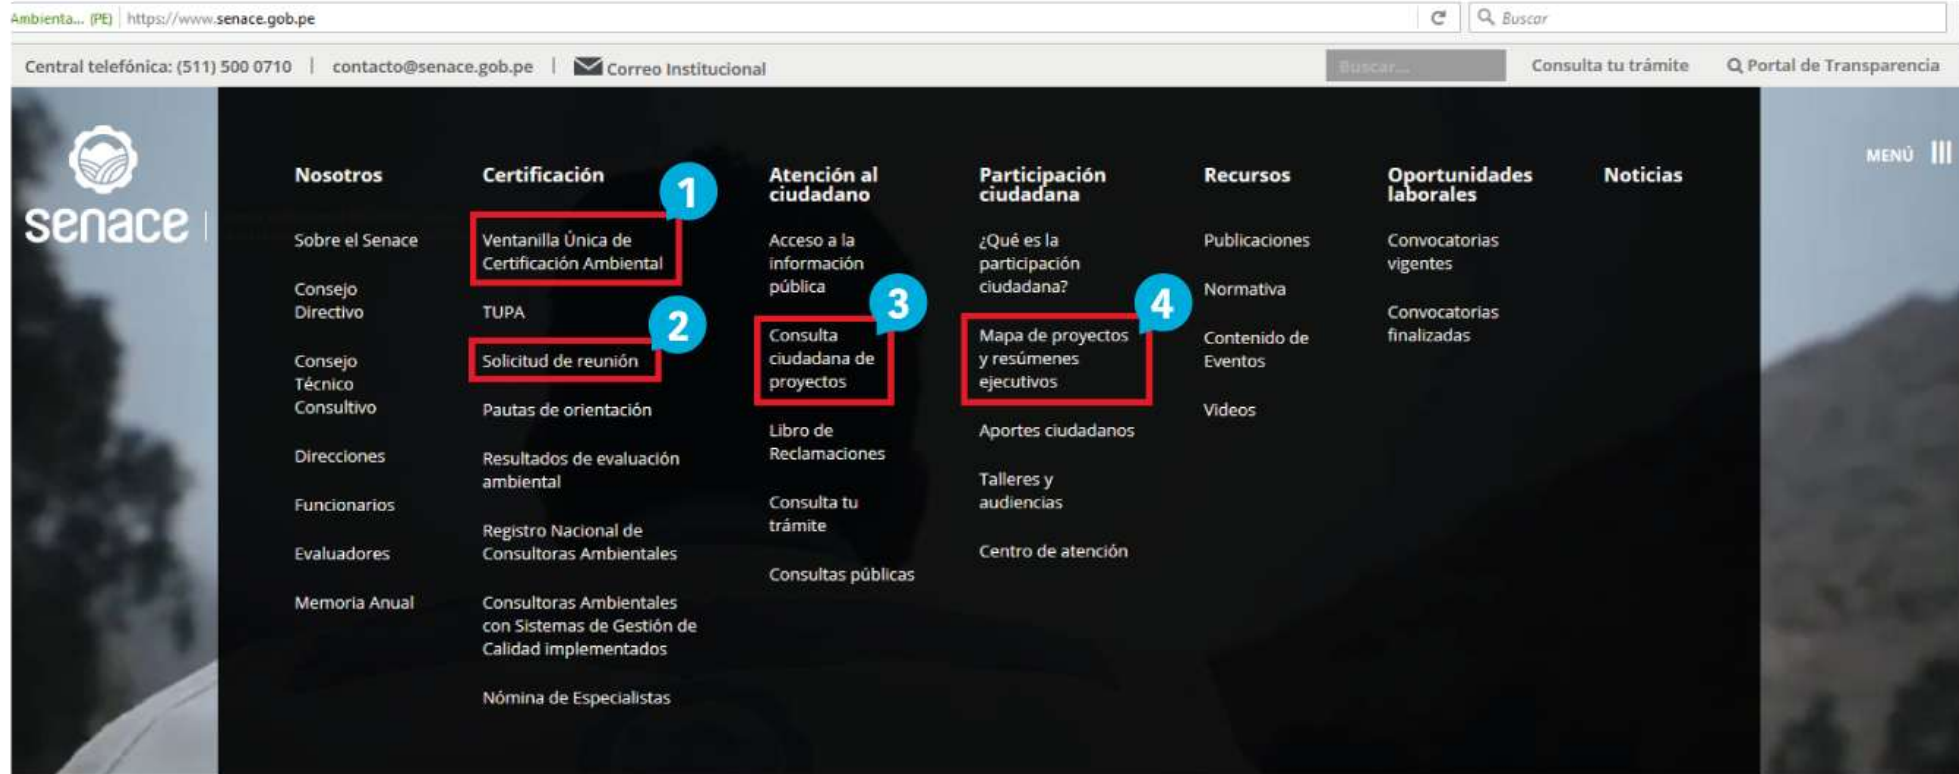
Ambienta... (PE) | https://www.senace.gob.pe

Buscar

Central telefónica: (511) 500 0710 | contacto@senace.gob.pe | Correo Institucional

Buscar...

Consulta tu trámite

Portal de Transparencia

senace

MENÚ

Nosotros

Sobre el Senace

Consejo Directivo

Consejo Técnico Consultivo

Direcciones

Funcionarios

Evaluadores

Memoria Anual

Certificación

1

Ventanilla Única de Certificación Ambiental

TUPA

2

Solicitud de reunión

Pautas de orientación

Resultados de evaluación ambiental

Registro Nacional de Consultoras Ambientales

Consultoras Ambientales con Sistemas de Gestión de Calidad implementados

Nómina de Especialistas

Atención al ciudadano

Acceso a la información pública

3

Consulta ciudadana de proyectos

Libro de Reclamaciones

Consulta tu trámite

Consultas públicas

Participación ciudadana

¿Qué es la participación ciudadana?

4

Mapa de proyectos y resúmenes ejecutivos

Aportes ciudadanos

Talleres y audiencias

Centro de atención

Recursos

Publicaciones

Normativa

Contenido de Eventos

Videos

Oportunidades laborales

Convocatorias vigentes

Convocatorias finalizadas

Noticias